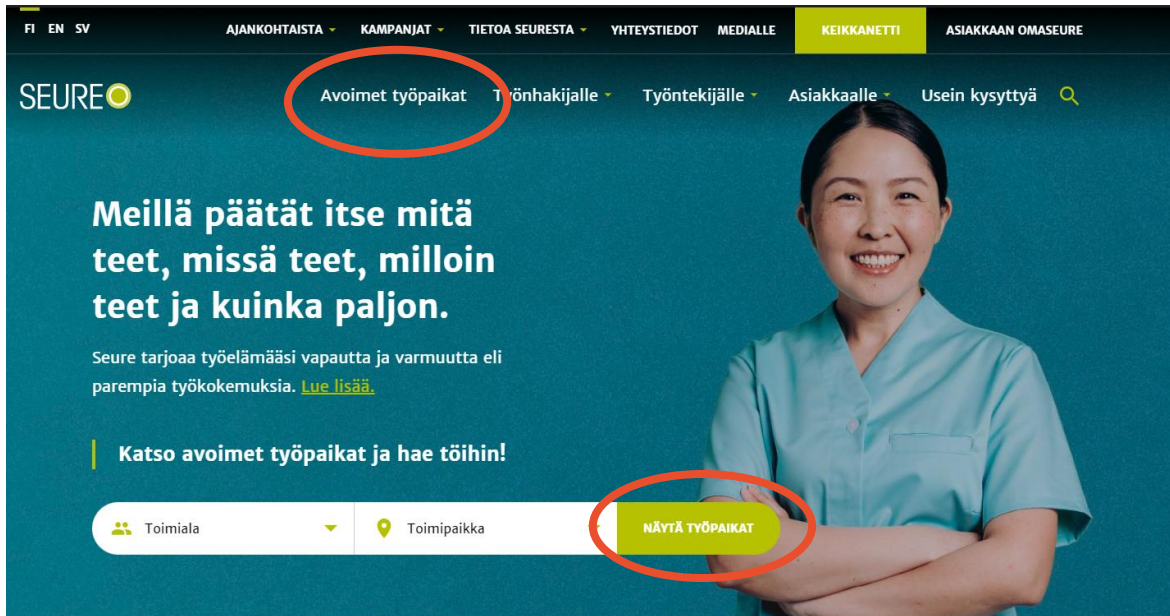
FI EN SV

AJANKOHTAISTA KAMPANJAT TIETOA SEURESTA YHTEYSTIEDOT MEDIALLE KEIKKANETTI ASIAKKAAN OMASEURE

SEURE

Avoimet työpaikat Työnhakijalle Työntekijälle Asiakkaalle Usein kysyttyä

Meillä päätät itse mitä teet, missä teet, milloin teet ja kuinka paljon.

Seure tarjoaa työelämääsi vapautta ja varmuutta eli parempia työkokemuksia. Lue lisää.

Katso avoimet työpaikat ja hae töihin!

Toimiala

Toimipaikka

NÄYTÄ TYÖPAIKAT